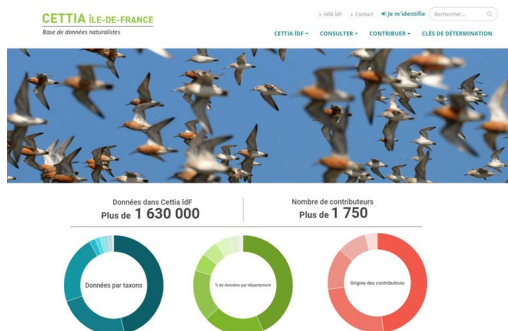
CETTIA ÎLE-DE-FRANCE
Base de données naturalistes

ARB IdF   Contact   Je m'identifie   Rechercher...

CETTIA IDF ▾   CONSULTER ▾   CONTRIBUER ▾   CLÉS DE DÉTERMINATION

Données dans Cettia IdF
Plus de 1 630 000

Nombre de contributeurs
Plus de 1 750

Données par taxons

% de données par département

Origine des contributions